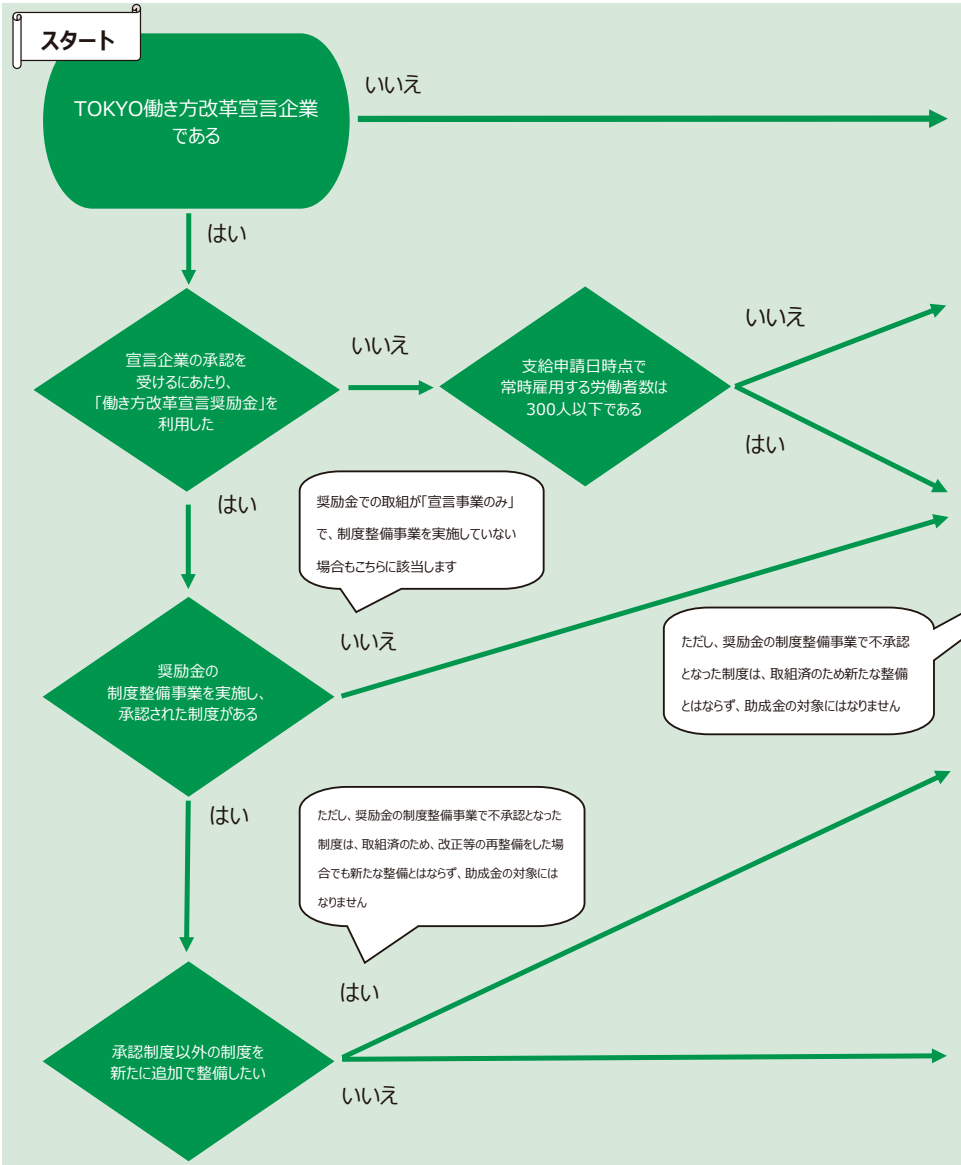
スタート

TOKYO働き方改革宣言企業である

いいえ

はい

宣言企業の承認を受けるにあたり、「働き方改革宣言奨励金」を利用した

いいえ

支給申請日時点で常時雇用する労働者数は300人以下である

いいえ

はい

はい

奨励金での取組が「宣言事業のみ」で、制度整備事業を実施していない場合もこちらに該当します

いいえ

奨励金の制度整備事業を実施し、承認された制度がある

ただし、奨励金の制度整備事業で不承認となった制度は、取組済のため新たな整備とはならず、助成金の対象にはなりません

はい

ただし、奨励金の制度整備事業で不承認となった制度は、取組済のため、改正等の再整備をした場合でも新たな整備とはならず、助成金の対象にはなりません

はい

承認制度以外の制度を新たに追加で整備したい

いいえ